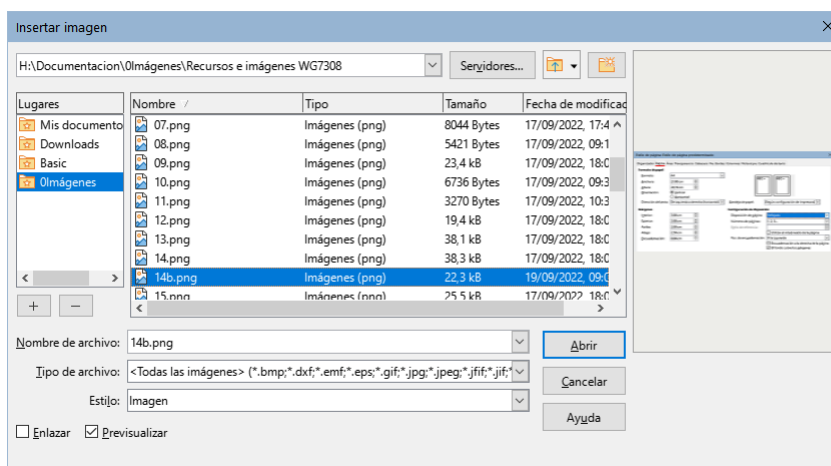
Insertar imagen

H:\Documentacion\0Imágenes\Recursos e imágenes WG7308

Servidores...

Lugares
Mis documento
Downloads
Basic
0Imágenes

+ −

| Nombre | Tipo | Tamaño | Fecha de modificac |
|---|---|---|---|
| 07.png | Imágenes (png) | 8044 Bytes | 17/09/2022, 17:4 |
| 08.png | Imágenes (png) | 5421 Bytes | 17/09/2022, 09:1 |
| 09.png | Imágenes (png) | 23,4 kB | 17/09/2022, 18:0 |
| 10.png | Imágenes (png) | 6736 Bytes | 17/09/2022, 09:3 |
| 11.png | Imágenes (png) | 3270 Bytes | 17/09/2022, 10:3 |
| 12.png | Imágenes (png) | 19,4 kB | 17/09/2022, 18:0 |
| 13.png | Imágenes (png) | 38,1 kB | 17/09/2022, 18:0 |
| 14.png | Imágenes (png) | 38,3 kB | 17/09/2022, 18:0 |
| 14b.png | Imágenes (png) | 22,3 kB | 19/09/2022, 09:0 |
| 15.png | Imágenes (png) | 25,5 kB | 17/09/2022, 18:0 |

Nombre de archivo: 14b.png
Tipo de archivo: <Todas las imágenes> (*.bmp;*.dxf;*.emf;*.eps;*.gif;*.jpg;*.jpeg;*.jfif;*.jif;*
Estilo: Imagen

Abrir
Cancelar
Ayuda

Enlazar
Previsualizar